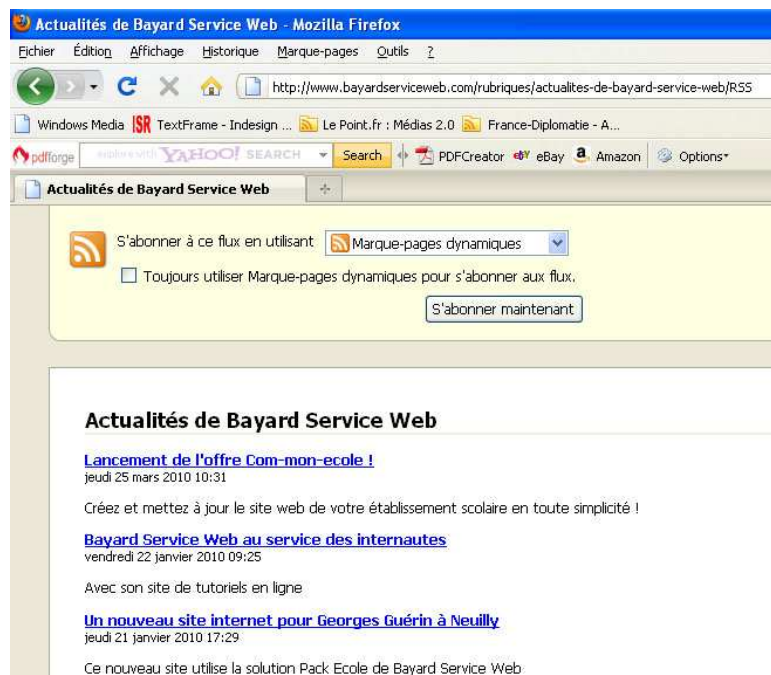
Actualités de Bayard Service Web - Mozilla Firefox

Fichier Édition Affichage Historique Marque-pages Outils ?

http://www.bayardserviceweb.com/rubriques/actualites-de-bayard-service-web/RSS

Windows Media TextFrame - Indesign ... Le Point.fr : Médias 2.0 France-Diplomatie - A...

pdfforge explore with YAHOO! SEARCH Search PDFCreator eBay Amazon Options

Actualités de Bayard Service Web

S'abonner à ce flux en utilisant Marque-pages dynamiques

Toujours utiliser Marque-pages dynamiques pour s'abonner aux flux.

S'abonner maintenant

Actualités de Bayard Service Web

Lancement de l'offre Com-mon-ecole !
jeudi 25 mars 2010 10:31

Créez et mettez à jour le site web de votre établissement scolaire en toute simplicité !

Bayard Service Web au service des internautes
vendredi 22 janvier 2010 09:25

Avec son site de tutoriels en ligne

Un nouveau site internet pour Georges Guérin à Neuilly
jeudi 21 janvier 2010 17:29

Ce nouveau site utilise la solution Pack Ecole de Bayard Service Web